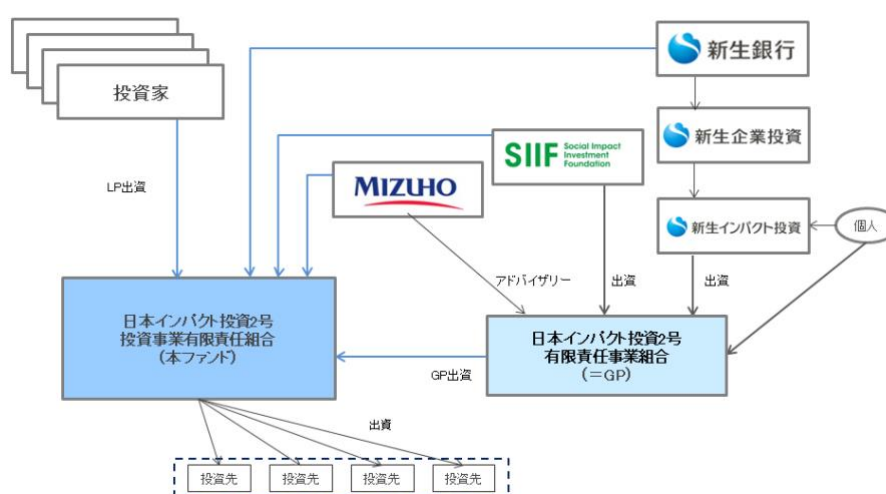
投資家

新生銀行

新生企業投資

SIIF Social Impact Investment Foundation

MIZUHO

新生インパクト投資

個人

LP出資

アドバイザリー

出資

出資

日本インパクト投資2号
投資事業有限責任組合
（本ファンド）

日本インパクト投資2号
有限責任事業組合
（＝GP）

GP出資

出資

投資先

投資先

投資先

投資先